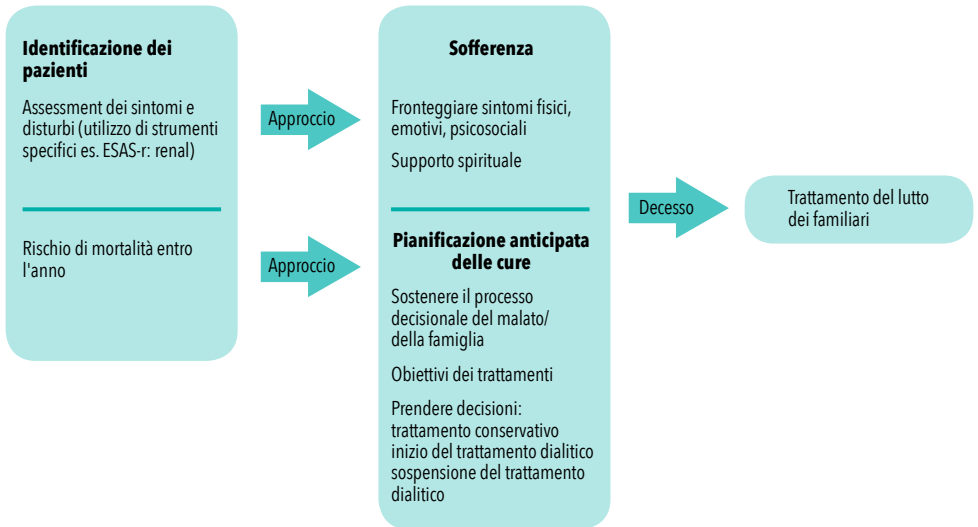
Identificazione dei pazienti

Assessment dei sintomi e disturbi (utilizzo di strumenti specifici es. ESAS-r: renal)

Rischio di mortalità entro l'anno

Approccio

Approccio

Sofferenza

Fronteggiare sintomi fisici, emotivi, psicosociali

Supporto spirituale

Pianificazione anticipata delle cure

Sostenere il processo decisionale del malato/ della famiglia

Obiettivi dei trattamenti

Prendere decisioni: trattamento conservativo inizio del trattamento dialitico sospensione del trattamento dialitico

Decesso

Trattamento del lutto dei familiari